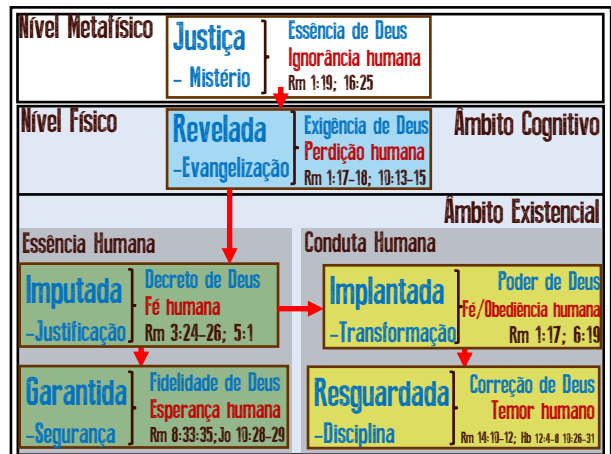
Nível Metafísico

Justiça
– Mistério

Essência de Deus
Ignorância humana
Rm 1:19; 16:25

Nível Físico

Âmbito Cognitivo

Revelada
–Evangelização

Exigência de Deus
Perdição humana
Rm 1:17-18; 10:13-15

Âmbito Existencial

Essência Humana

Imputada
–Justificação

Decreto de Deus
Fé humana
Rm 3:24-26; 5:1

Garantida
–Segurança

Fidelidade de Deus
Esperança humana
Rm 8:33:35; Jo 10:28-29

Conduta Humana

Implantada
–Transformação

Poder de Deus
Fé/Obediência humana
Rm 1:17; 6:19

Resguardada
–Disciplina

Correção de Deus
Temor humano
Rm 14:10-12; Hb 12:4-8 10:26-31